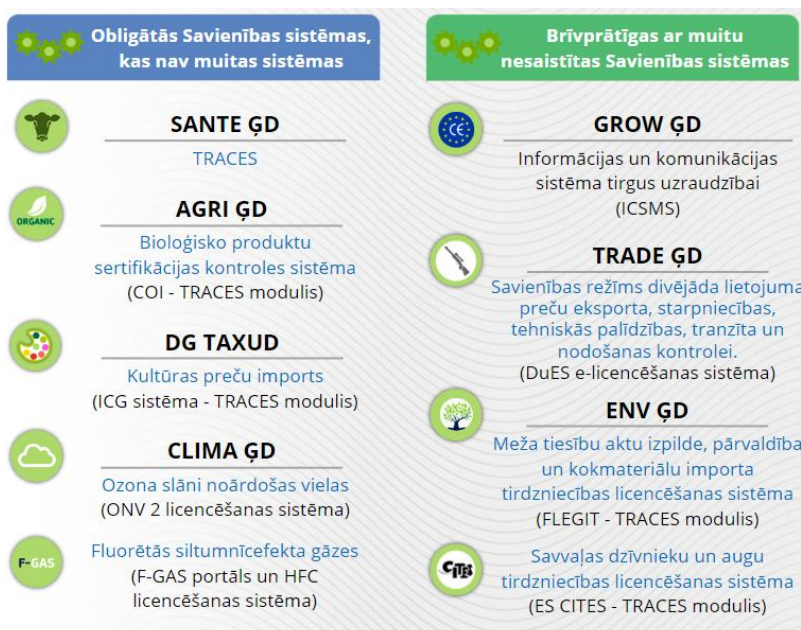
Obligātās Savienības sistēmas, kas nav muitas sistēmas

ORGANIC

SANTE ĢD
TRACES

AGRI ĢD
Bioloģisko produktu sertifikācijas kontroles sistēma
(COI - TRACES modulis)

DG TAXUD
Kultūras preču imports
(ICG sistēma - TRACES modulis)

CLIMA ĢD
Ozona slāni noārdošas vielas
(ONV 2 licencēšanas sistēma)

F-GAS
Fluorētās siltumnīcefekta gāzes
(F-GAS portāls un HFC licencēšanas sistēma)

Brīvprātīgas ar muitu nesaistītas Savienības sistēmas

CE

GROW ĢD
Informācijas un komunikācijas sistēma tirgus uzraudzībai
(ICSMS)

TRADE ĢD
Savienības režīms divējāda lietojuma preču eksporta, starpniecības, tehniskās palīdzības, tranzīta un nodošanas kontrolei.
(DuES e-licencēšanas sistēma)

ENV ĢD
Meža tiesību aktu izpilde, pārvaldība un kokmateriālu importa tirdzniecības licencēšanas sistēma
(FLEGIT - TRACES modulis)

CITES
Savvaļas dzīvnieku un augu tirdzniecības licencēšanas sistēma
(ES CITES - TRACES modulis)